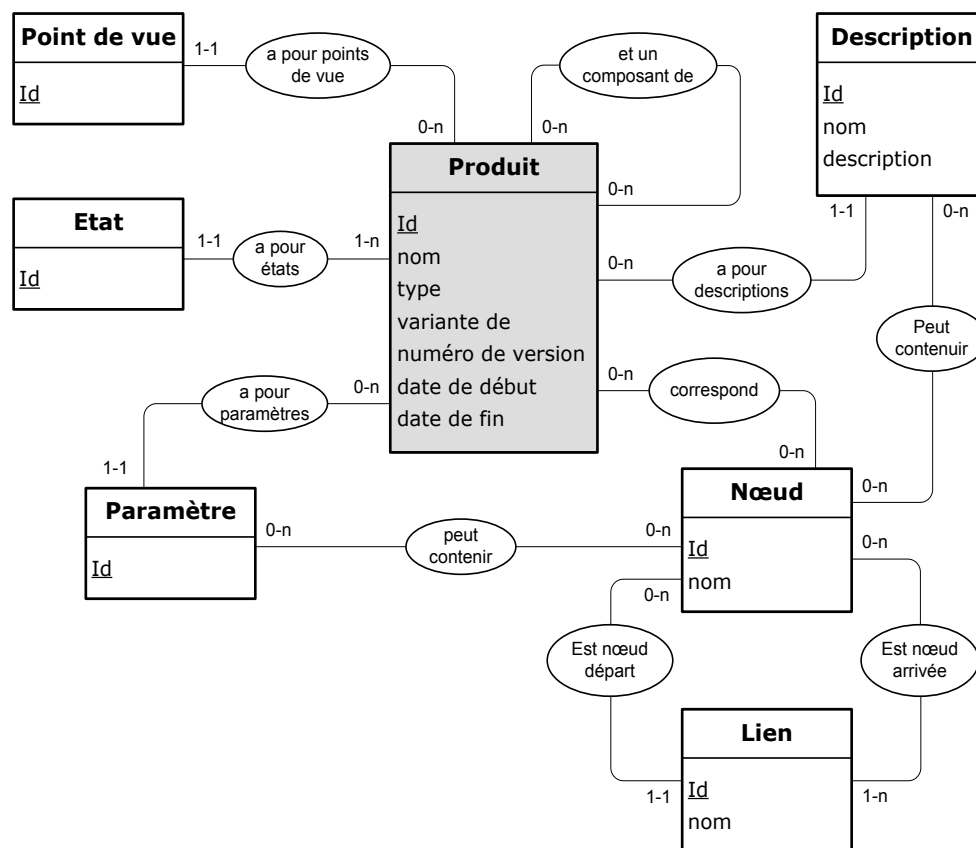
Point de vue
Id

1-1
a pour points de vue
0-n

et un composant de
0-n
0-n

Description
Id
nom
description

Produit
Id
nom
type
variante de
numéro de version
date de début
date de fin

Etat
Id

1-1
a pour états
1-n

0-n
a pour descriptions
1-1
0-n

Peut contenuir

a pour paramètres
0-n
1-1

0-n
correspond
0-n

Paramètre
Id

0-n
peut contenir
0-n

Nœud
Id
nom

0-n
0-n
0-n

Est nœud départ
Est nœud arrivée

Lien
Id
nom

1-1
1-n